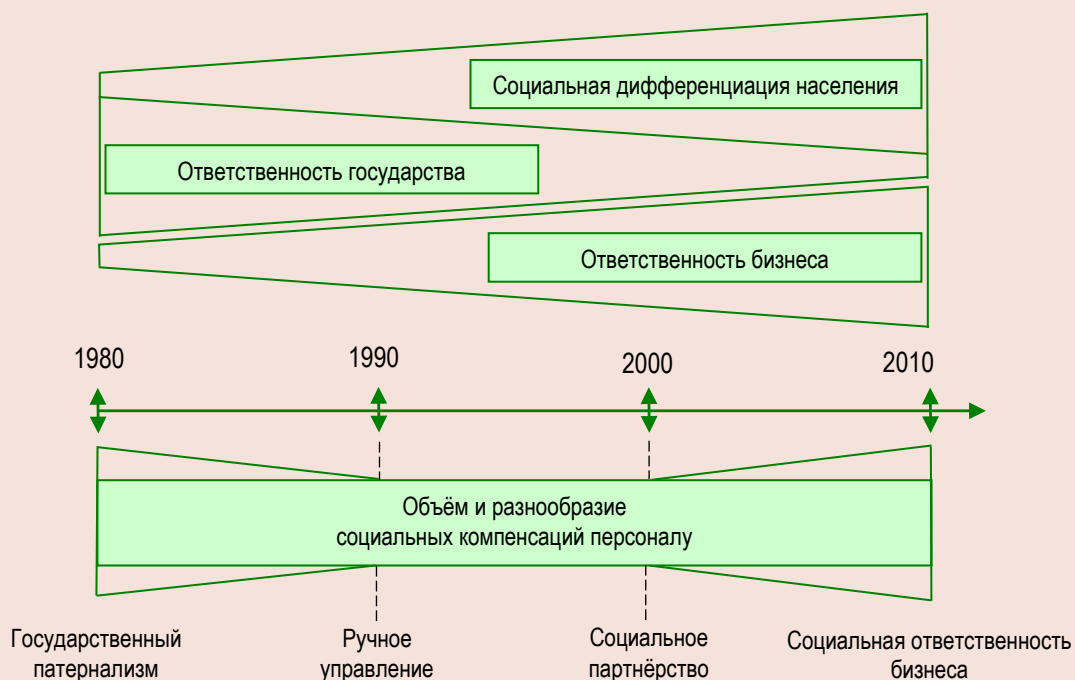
Социальная дифференциация населения

Ответственность государства

Ответственность бизнеса

1980

1990

2000

2010

Объём и разнообразие социальных компенсаций персоналу

Государственный патернализм

Ручное управление

Социальное партнёрство

Социальная ответственность бизнеса